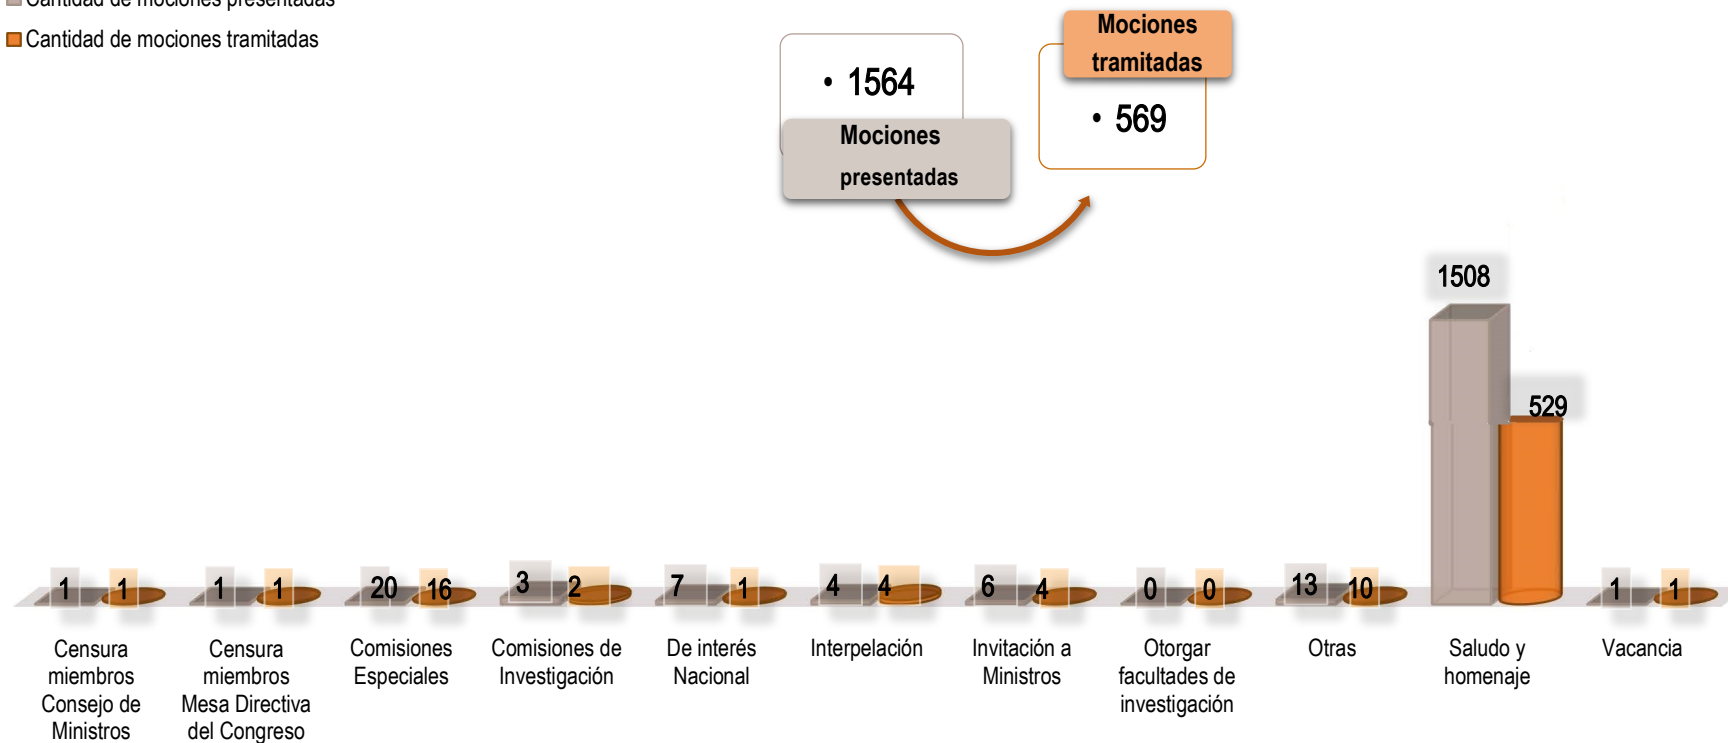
Cantidad de mociones presentadas
Cantidad de mociones tramitadas

• 1564
Mociones presentadas

Mociones tramitadas
• 569

1508
529

| 1 | 1 | 20 | 16 | 3 | 2 | 7 | 1 | 4 | 4 | 6 | 4 | 0 | 0 | 13 | 10 | 1 | 1 |
|---|---|---|---|---|---|---|---|---|---|---|---|---|---|---|---|---|---|

Censura miembros Consejo de Ministros
Censura miembros Mesa Directiva del Congreso
Comisiones Especiales
Comisiones de Investigación
De interés Nacional
Interpelación
Invitación a Ministros
Otorgar facultades de investigación
Otras
Saludo y homenaje
Vacancia